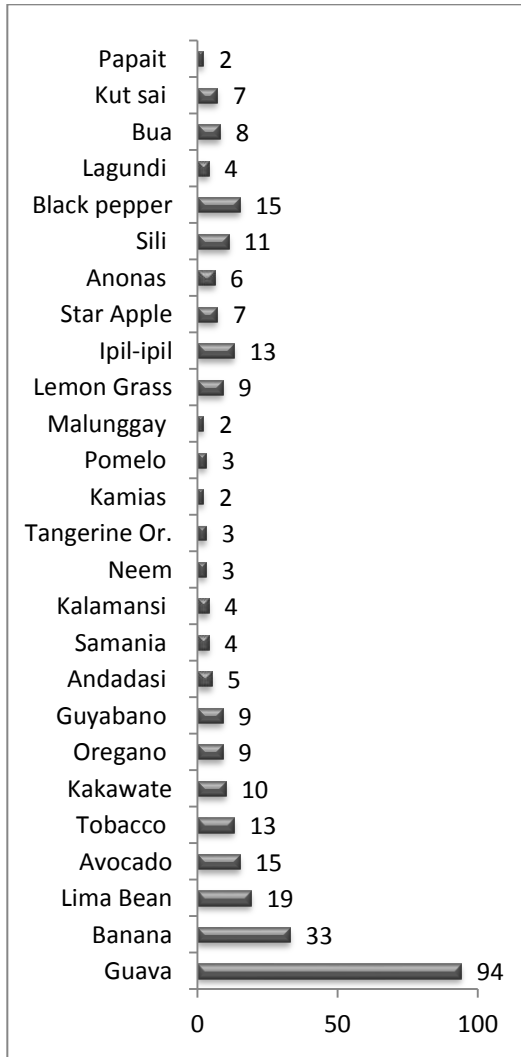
Papait 2
Kut sai 7
Bua 8
Lagundi 4
Black pepper 15
Sili 11
Anonas 6
Star Apple 7
Ipil-ipil 13
Lemon Grass 9
Malunggay 2
Pomelo 3
Kamias 2
Tangerine Or. 3
Neem 3
Kalamansi 4
Samania 4
Andadasi 5
Guyabano 9
Oregano 9
Kakawate 10
Tobacco 13
Avocado 15
Lima Bean 19
Banana 33
Guava 94

0 50 100